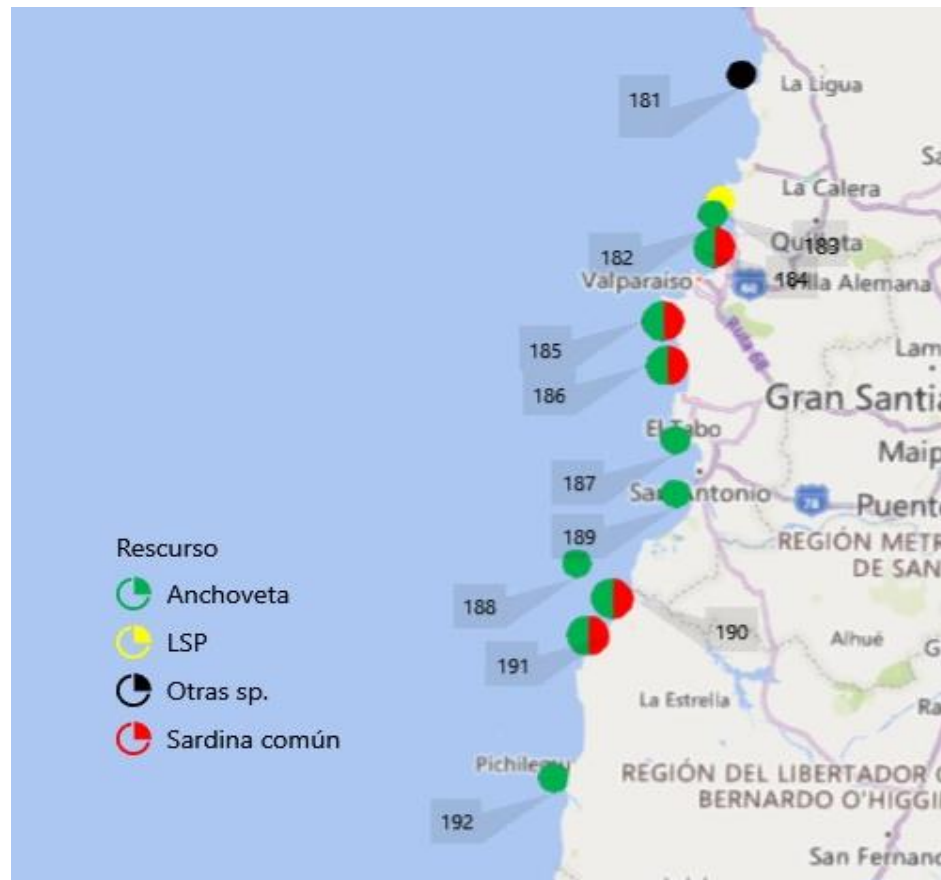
181
La Ligua
Sa
La Calera
182
Quillota
189
Valparaíso
184
Villa Alemana
185
186
Ruta 68
Lam
Gran Santia
El Tabo
Maip
187
San Antonio
78
Puente
189
REGIÓN METR
DE SAN
Rescurso
Anchoveta
LSP
Otras sp.
Sardina común
188
190
191
Alhué
G
La Estrella
Ra
Pichilemu
REGIÓN DEL LIBERTADOR
BERNARDO O'HIGGI
192
San Fernando